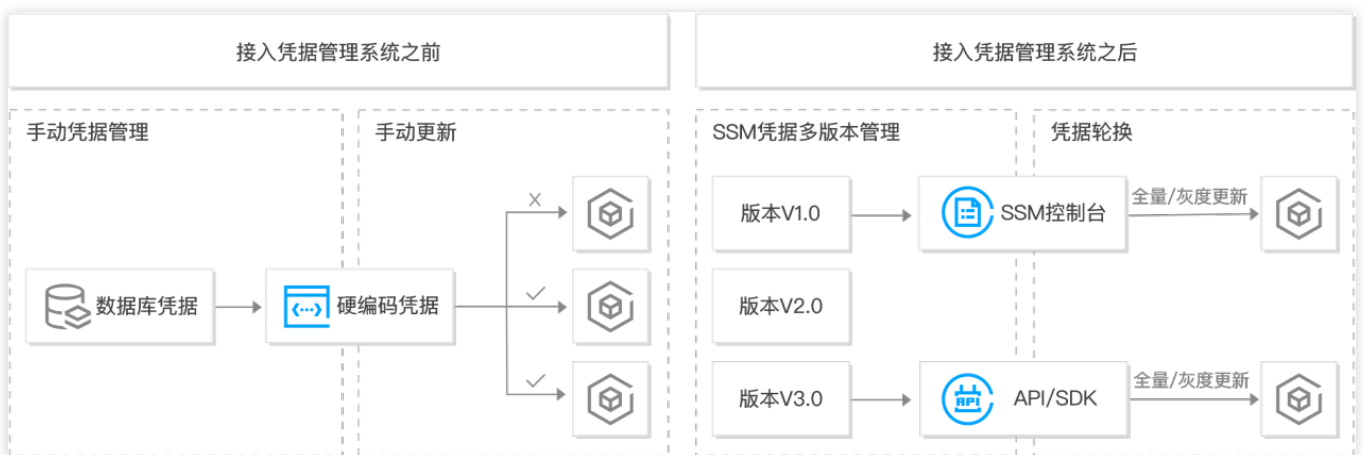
接入凭据管理系统之前

接入凭据管理系统之后

手动凭据管理

手动更新

SSM凭据多版本管理

凭据轮换

数据库凭据

硬编码凭据

×

✓

✓

版本V1.0

SSM控制台

全量/灰度更新

版本V2.0

版本V3.0

API

API/SDK

全量/灰度更新